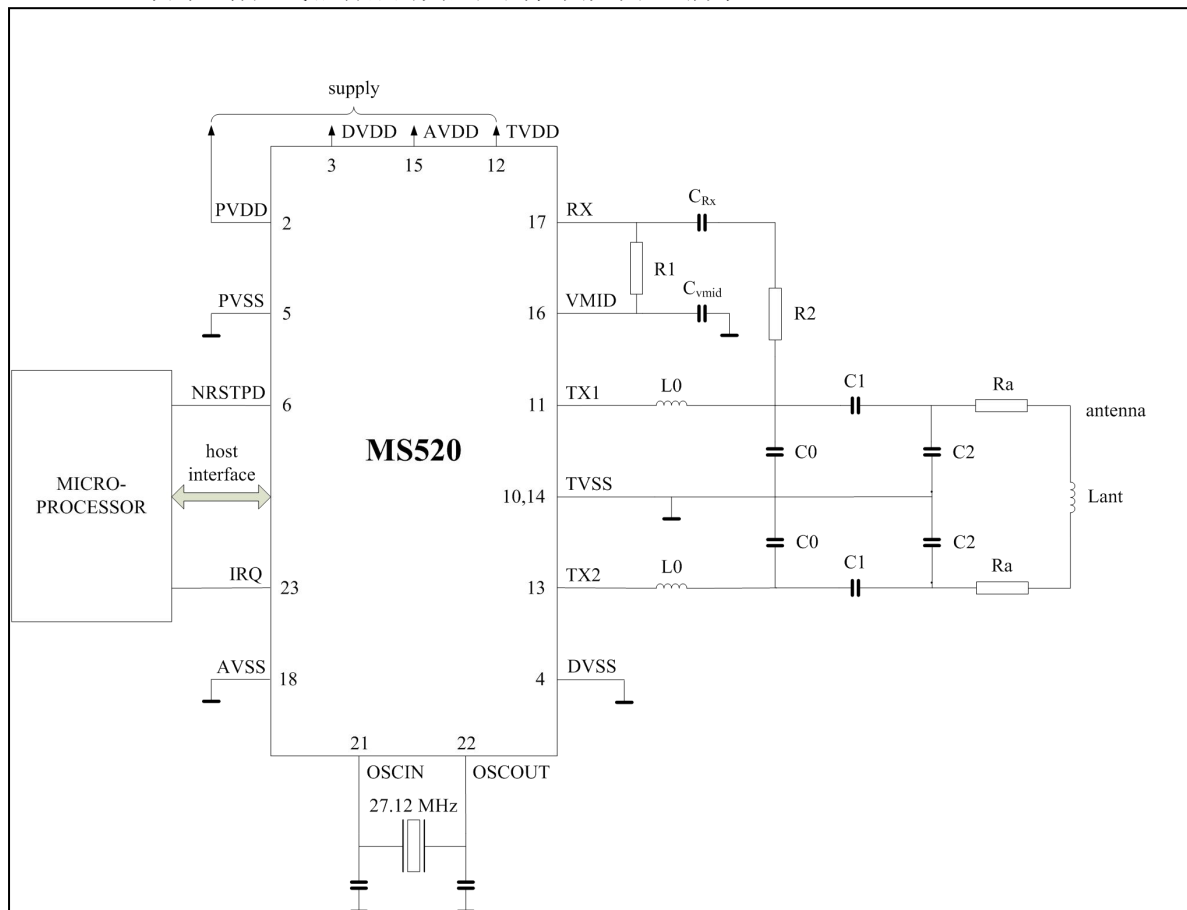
supply

DVDD AVDD TVDD

3 15 12

PVDD 2

PVSS 5

NRSTPD 6

host interface

MICRO-PROCESSOR

MS520

IRQ 23

AVSS 18

21 22

OSCIN OSCOUT

27.12 MHz

17 RX

16 VMID

11 TX1

10,14 TVSS

13 TX2

4 DVSS

$C_{Rx}$

R1

$C_{vmid}$

R2

L0

C1

Ra

antenna

C0

C2

Lant

C0

C2

L0

C1

Ra